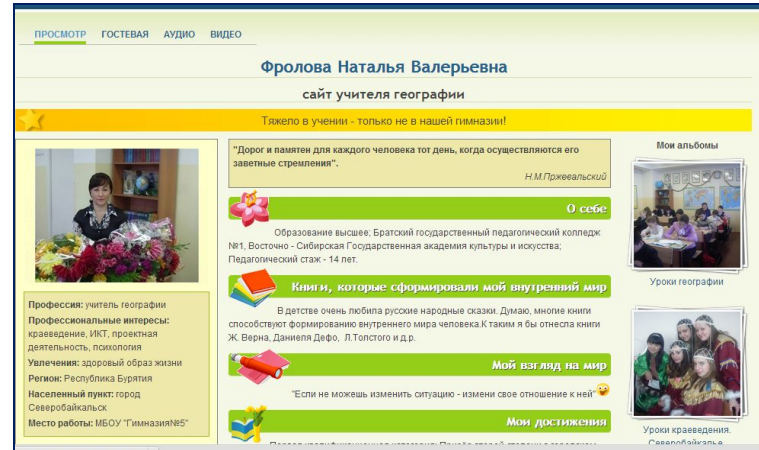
ПРОСМОТР ГОСТЕВАЯ АУДИО ВИДЕО

Фролова Наталья Валерьевна

сайт учителя географии

Тяжело в учении - только не в нашей гимназии!

Профессия: учитель географии
Профессиональные интересы: краеведение, ИКТ, проектная деятельность, психология
Увлечения: здоровый образ жизни
Регион: Республика Бурятия
Населенный пункт: город Северобайкальск
Место работы: МБОУ "Гимназия№5"

"Дорог и памятен для каждого человека тот день, когда осуществляются его заветные стремления".
Н.М.Пржевальский

О себе

Образование высшее; Братский государственный педагогический колледж №1, Восточно - Сибирская Государственная академия культуры и искусства; Педагогический стаж - 14 лет.

Книги, которые сформировали мой внутренний мир

В детстве очень любила русские народные сказки. Думаю, многие книги способствуют формированию внутреннего мира человека.К таким я бы отнесла книги Ж. Верна, Даниеля Дефо, Л.Толстого и д.р.

Мой взгляд на мир

"Если не можешь изменить ситуацию - измени свое отношение к ней"

Мои достижения

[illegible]

Мои альбомы

Уроки географии

Уроки краеведения. Северобайкальс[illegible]